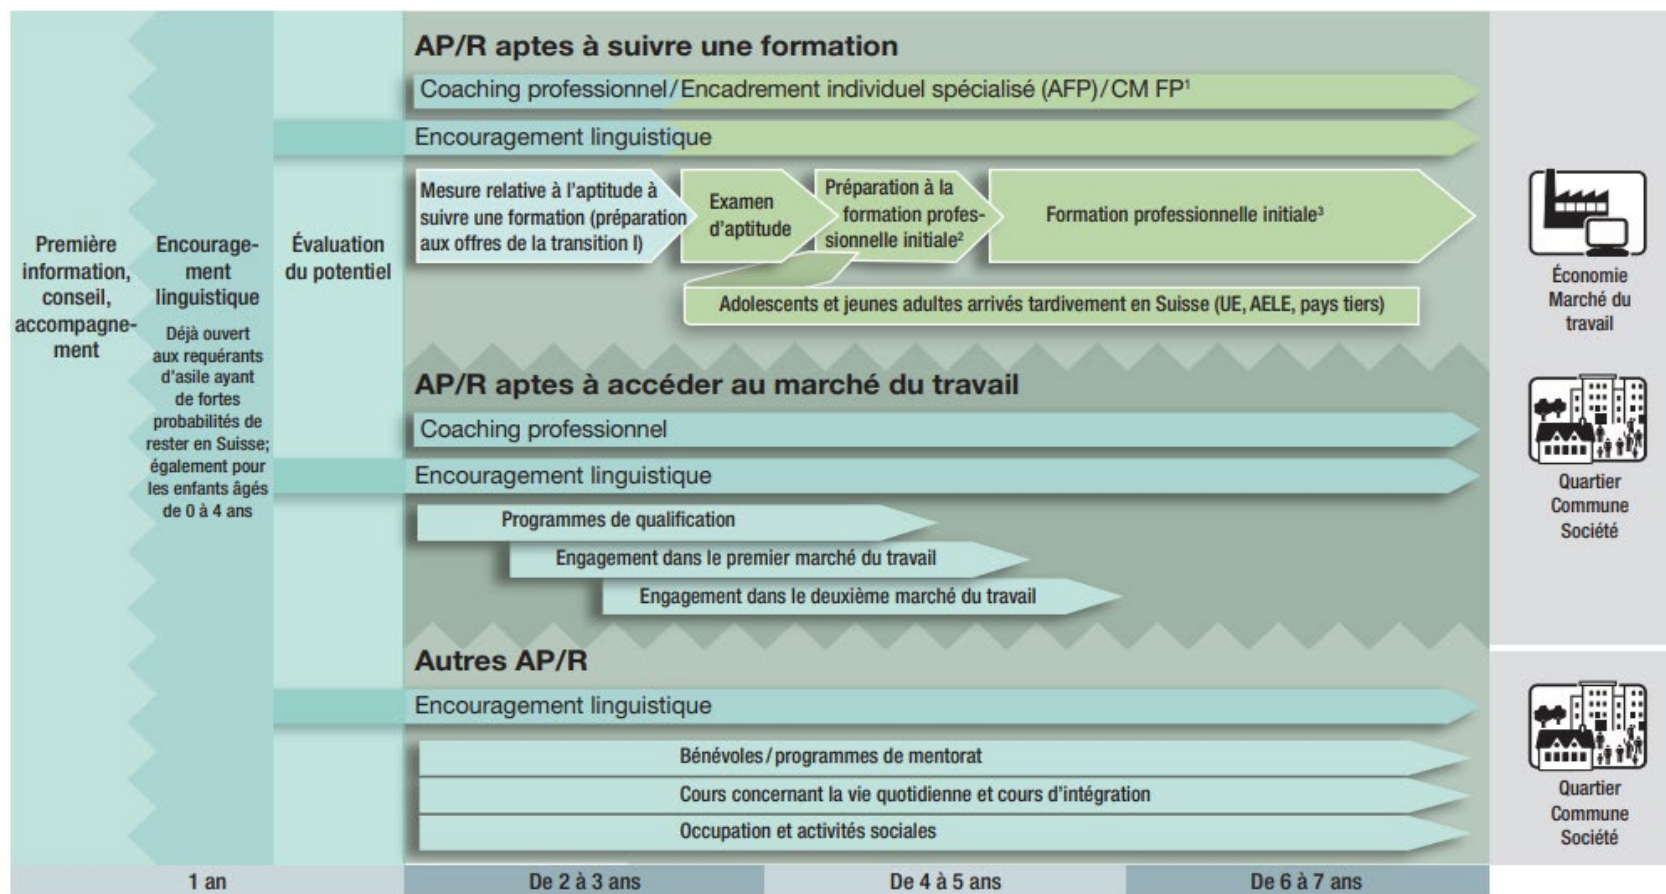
Première information, conseil, accompagnement

Encouragement linguistique
Déjà ouvert aux requérants d'asile ayant de fortes probabilités de rester en Suisse; également pour les enfants âgés de 0 à 4 ans

Évaluation du potentiel

AP/R aptes à suivre une formation

Coaching professionnel/Encadrement individuel spécialisé (AFP)/CM FP¹

Encouragement linguistique

Mesure relative à l'aptitude à suivre une formation (préparation aux offres de la transition I)

Examen d'aptitude

Préparation à la formation professionnelle initiale²

Formation professionnelle initiale³

Adolescents et jeunes adultes arrivés tardivement en Suisse (UE, AELE, pays tiers)

AP/R aptes à accéder au marché du travail

Coaching professionnel

Encouragement linguistique

Programmes de qualification

Engagement dans le premier marché du travail

Engagement dans le deuxième marché du travail

Autres AP/R

Encouragement linguistique

Bénévoles/programmes de mentorat

Cours concernant la vie quotidienne et cours d'intégration

Occupation et activités sociales

Économie Marché du travail

Quartier Commune Société

Quartier Commune Société

1 an | De 2 à 3 ans | De 4 à 5 ans | De 6 à 7 ans